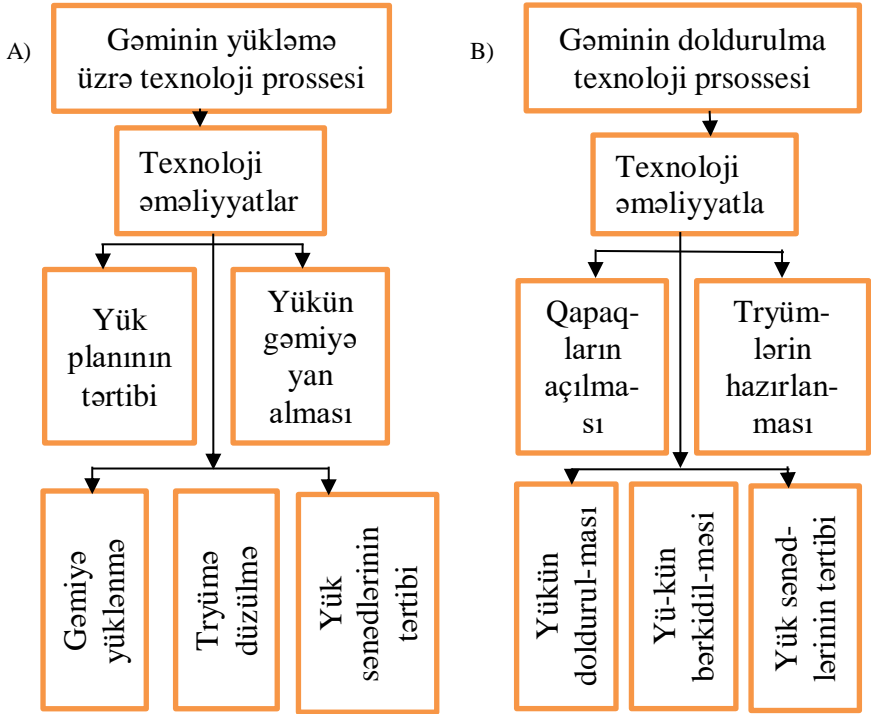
A)

Gəminin yükləmə üzrə texnoloji prossesi

Texnoloji əməliyyatlar

Yük planının tərtibi

Yükün gəmiyə yan alması

Gəmiyə yüklənmə

Tryümə düzülmə

Yük sənədlərinin tərtibi

B)

Gəminin doldurulma texnoloji prsossesi

Texnoloji əməliyyatla

Qapaq-ların açılma-sı

Tryüm-lərin hazırlan-ması

Yükün doldurul-ması

Yü-kün bərkidil-məsi

Yük sənəd-lərinin tərtibi